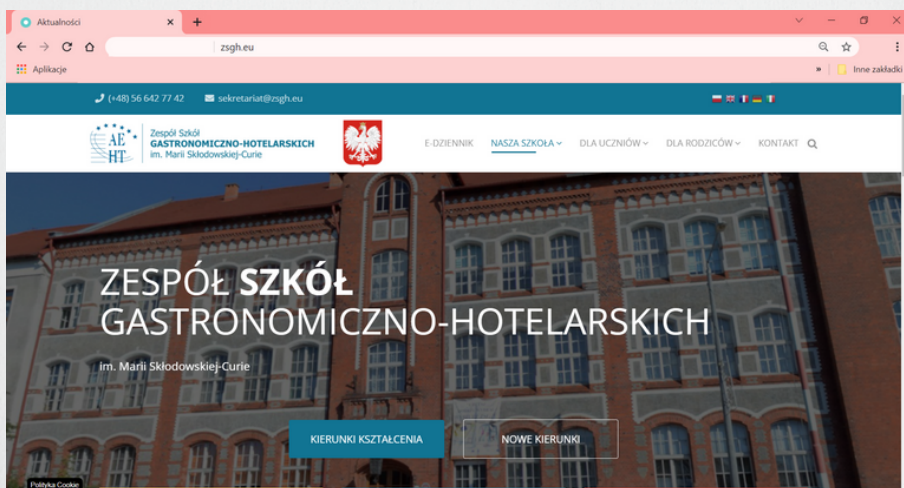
Aktualności

zsgh.eu

Aplikacje

» Inne zakładki

(+48) 56 642 77 42 sekretariat@zsgh.eu

AE HT Zespół Szkół GASTRONOMICZNO-HOTELARSKICH im. Marii Skłodowskiej-Curie

E-DZIENNIK NASZA SZKOŁA DLA UCZNIÓW DLA RODZICÓW KONTAKT

ZESPÓŁ SZKÓŁ GASTRONOMICZNO-HOTELARSKICH

im. Marii Skłodowskiej-Curie

KIERUNKI KSZTAŁCENIA NOWE KIERUNKI

Polityka Cookie